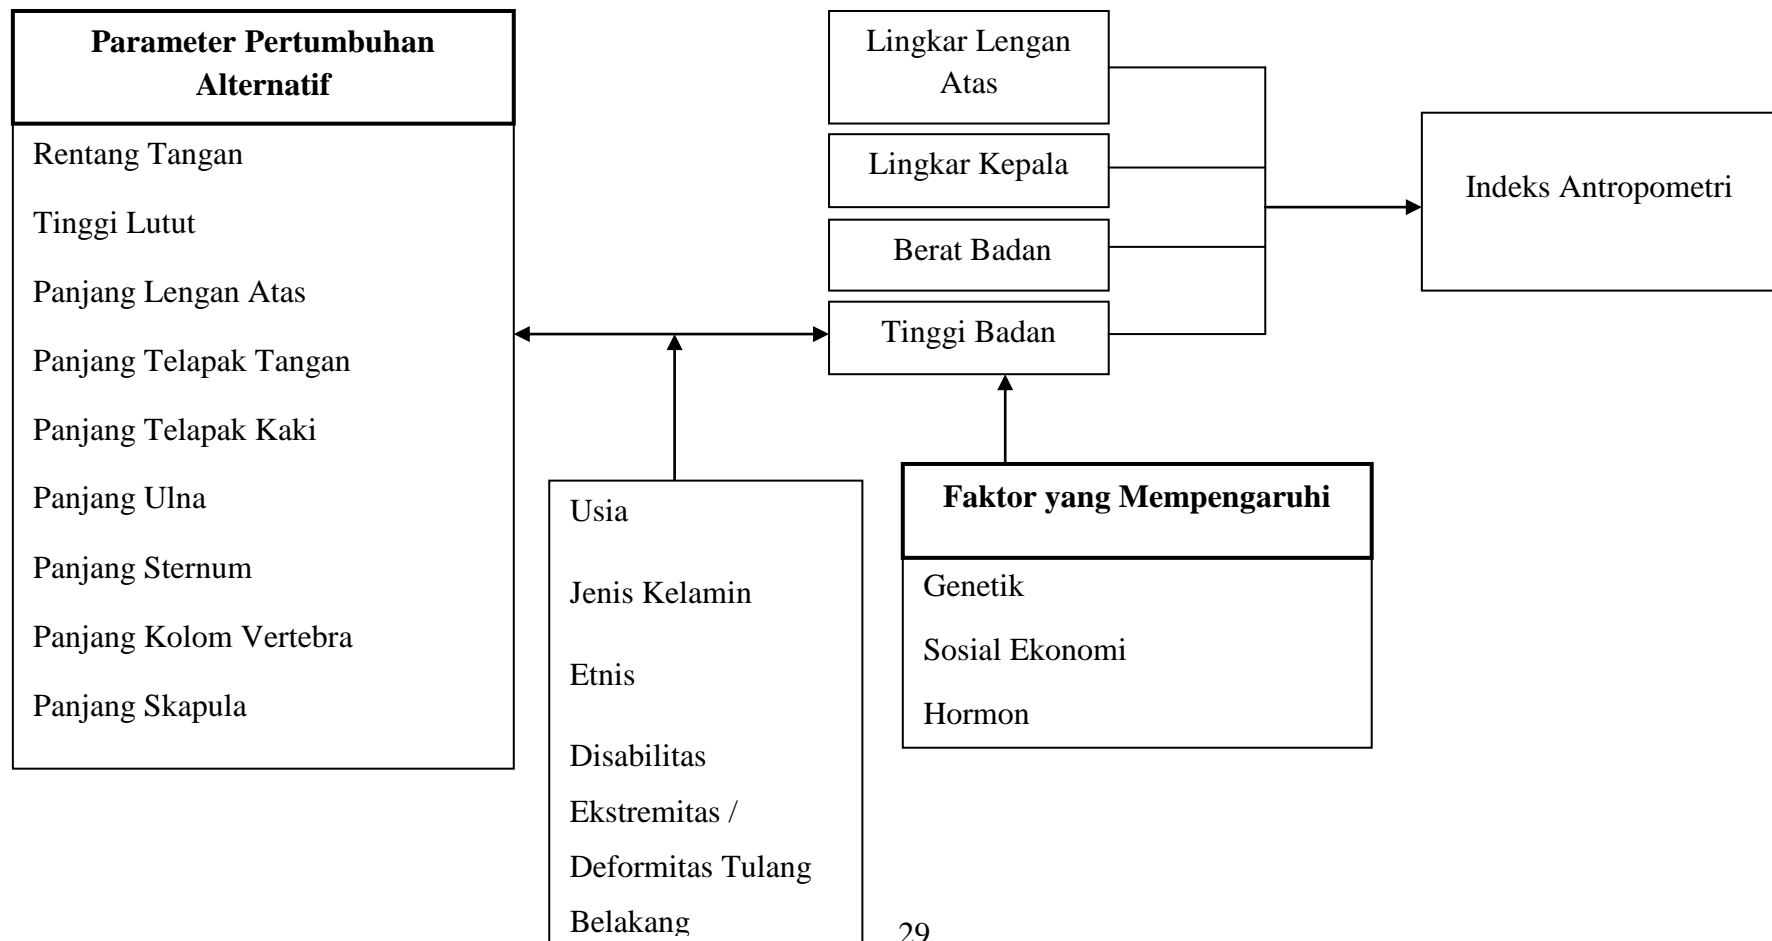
Parameter Pertumbuhan Alternatif

Rentang Tangan

Tinggi Lutut

Panjang Lengan Atas

Panjang Telapak Tangan

Panjang Telapak Kaki

Panjang Ulna

Panjang Sternum

Panjang Kolom Vertebra

Panjang Skapula

Lingkar Lengan Atas

Lingkar Kepala

Berat Badan

Tinggi Badan

Indeks Antropometri

Usia

Jenis Kelamin

Etnis

Disabilitas Ekstremitas / Deformitas Tulang Belakang

Faktor yang Mempengaruhi

Genetik

Sosial Ekonomi

Hormon

29